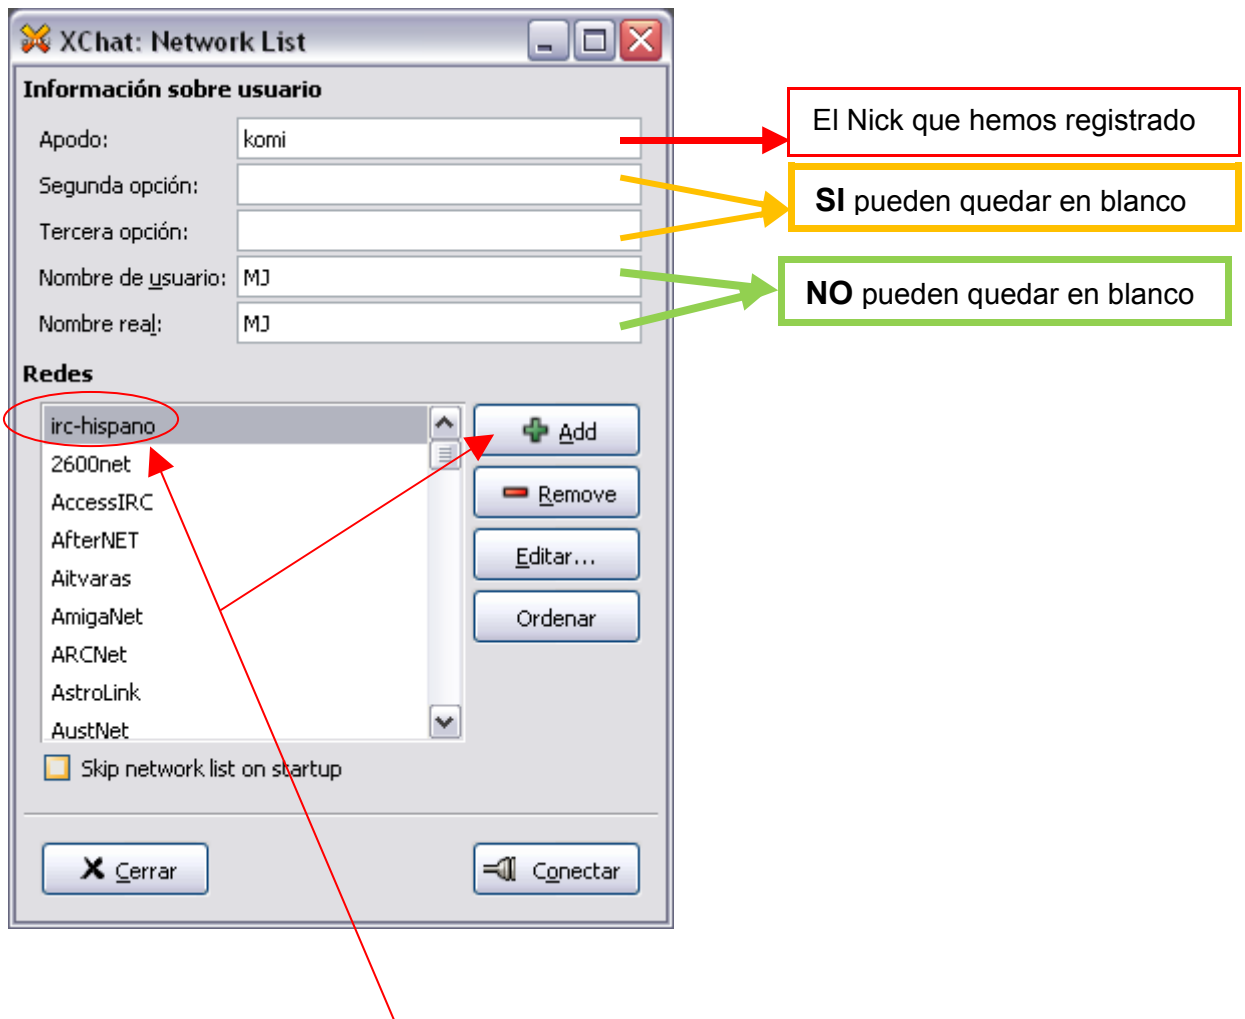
XChat: Network List

Información sobre usuario

Apodo: komi

Segunda opción:

Tercera opción:

Nombre de usuario: MJ

Nombre real: MJ

Redes

irc-hispano
2600net
AccessIRC
AfterNET
Aitvaras
AmigaNet
ARCNet
AstroLink
AustNet

Add

Remove

Editar...

Ordenar

Skip network list on startup

Cerrar

Conectar

El Nick que hemos registrado

**SI** pueden quedar en blanco

**NO** pueden quedar en blanco